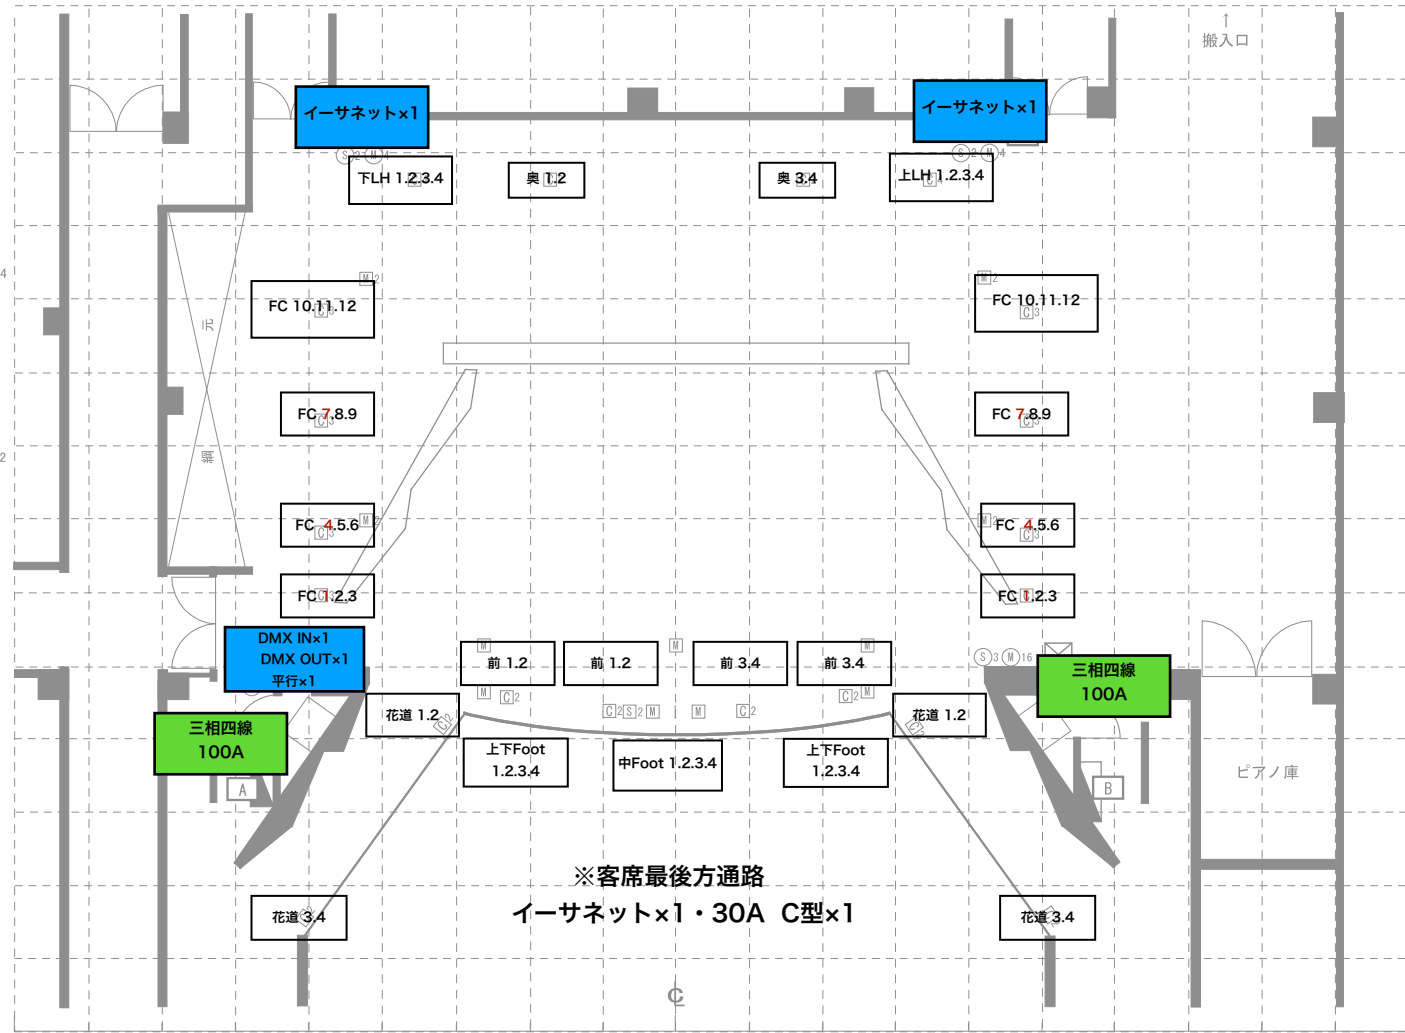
↑
搬入口

イーサネット×1

イーサネット×1

S2 M

S2 M4

下LH 1.2.3.4

奥 1.2

奥 3.4

上LH 1.2.3.4

4

M2

M2

FC 10.11.12
C3

FC 10.11.12
C3

元

FC 7.8.9
C3

FC 7.8.9
C3

綱

2

FC 4.5.6
C3
M

M
FC 4.5.6
C3

FC 1.2.3

FC 1.2.3

DMX IN×1
DMX OUT×1
平行×1

S3 M16

三相四線
100A

M

M

M

前 1.2

前 1.2

前 3.4

前 3.4

M C2

C2 M

三相四線
100A

花道 1.2

C2 S2 M

M

C2

花道 1.2

C2

C2

上下Foot
1.2.3.4

中Foot 1.2.3.4

上下Foot
1.2.3.4

A

B

ピアノ庫

※客席最後方通路
イーサネット×1・30A C型×1

花道 3.4

花道 3.4

C